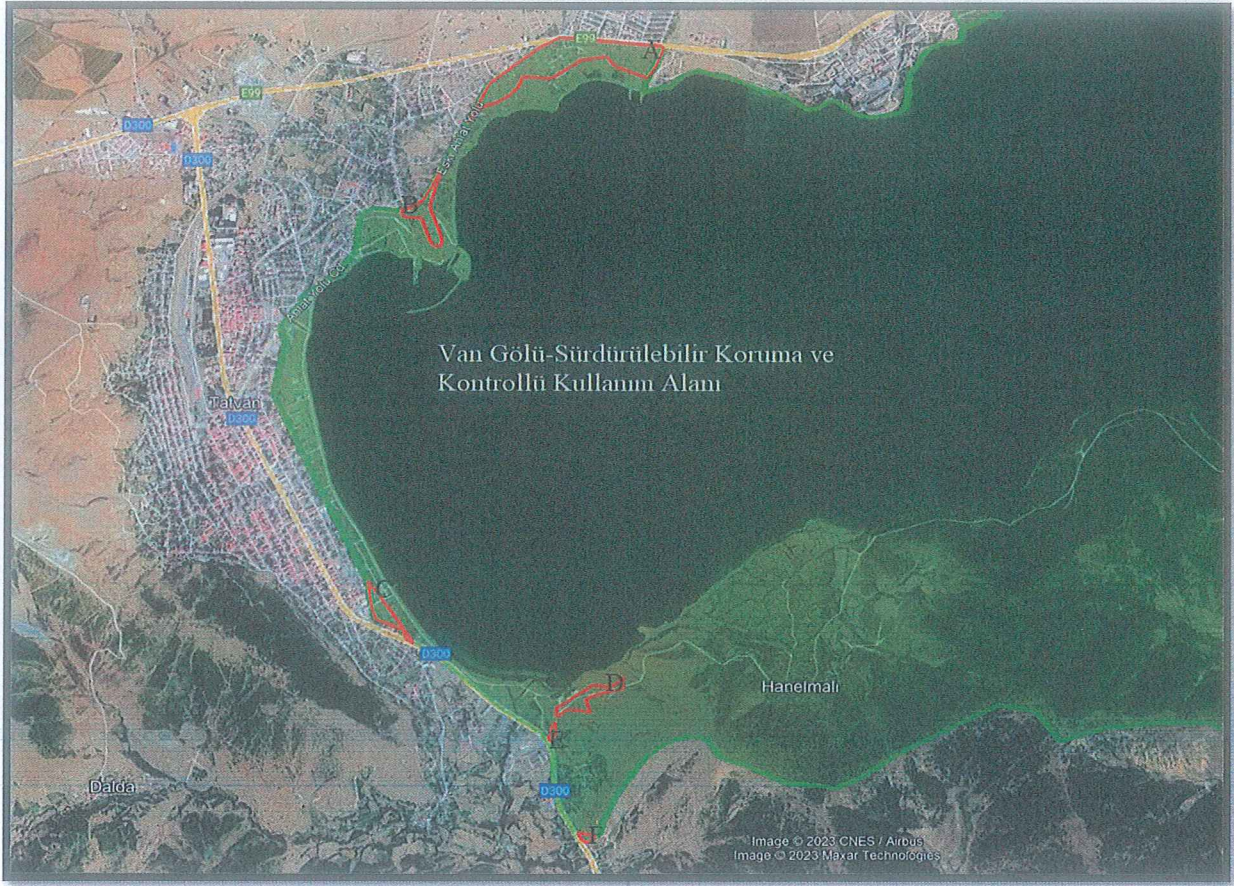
E99

A

E99

D300

D300

Eski Ahlat Yolu

B

Ahlat Yolu Cd.

Van Gölü-Sürdürülebilir Koruma ve Kontrollü Kullanım Alanı

Tatvan

D300

C

D300

D

Hanelmalı

E

D300

Dalda

F

Image © 2023 CNES / Airbus
Image © 2023 Maxar Technologies